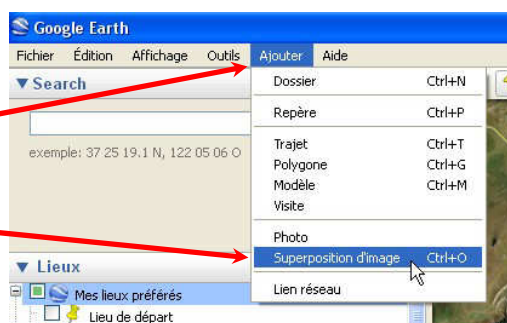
Google Earth

Fichier Édition Affichage Outils Ajouter Aide

▼Search

exemple: 37 25 19.1 N, 122 05 06 O

▼Lieux

Mes lieux préférés

Lieu de départ

| | |
|---|---|
| Dossier | Ctrl+N |
| Repère | Ctrl+P |
| Trajet | Ctrl+T |
| Polygone | Ctrl+G |
| Modèle | Ctrl+M |
| Visite | |
| Photo | |
| Superposition d'image | Ctrl+O |
| Lien réseau | |